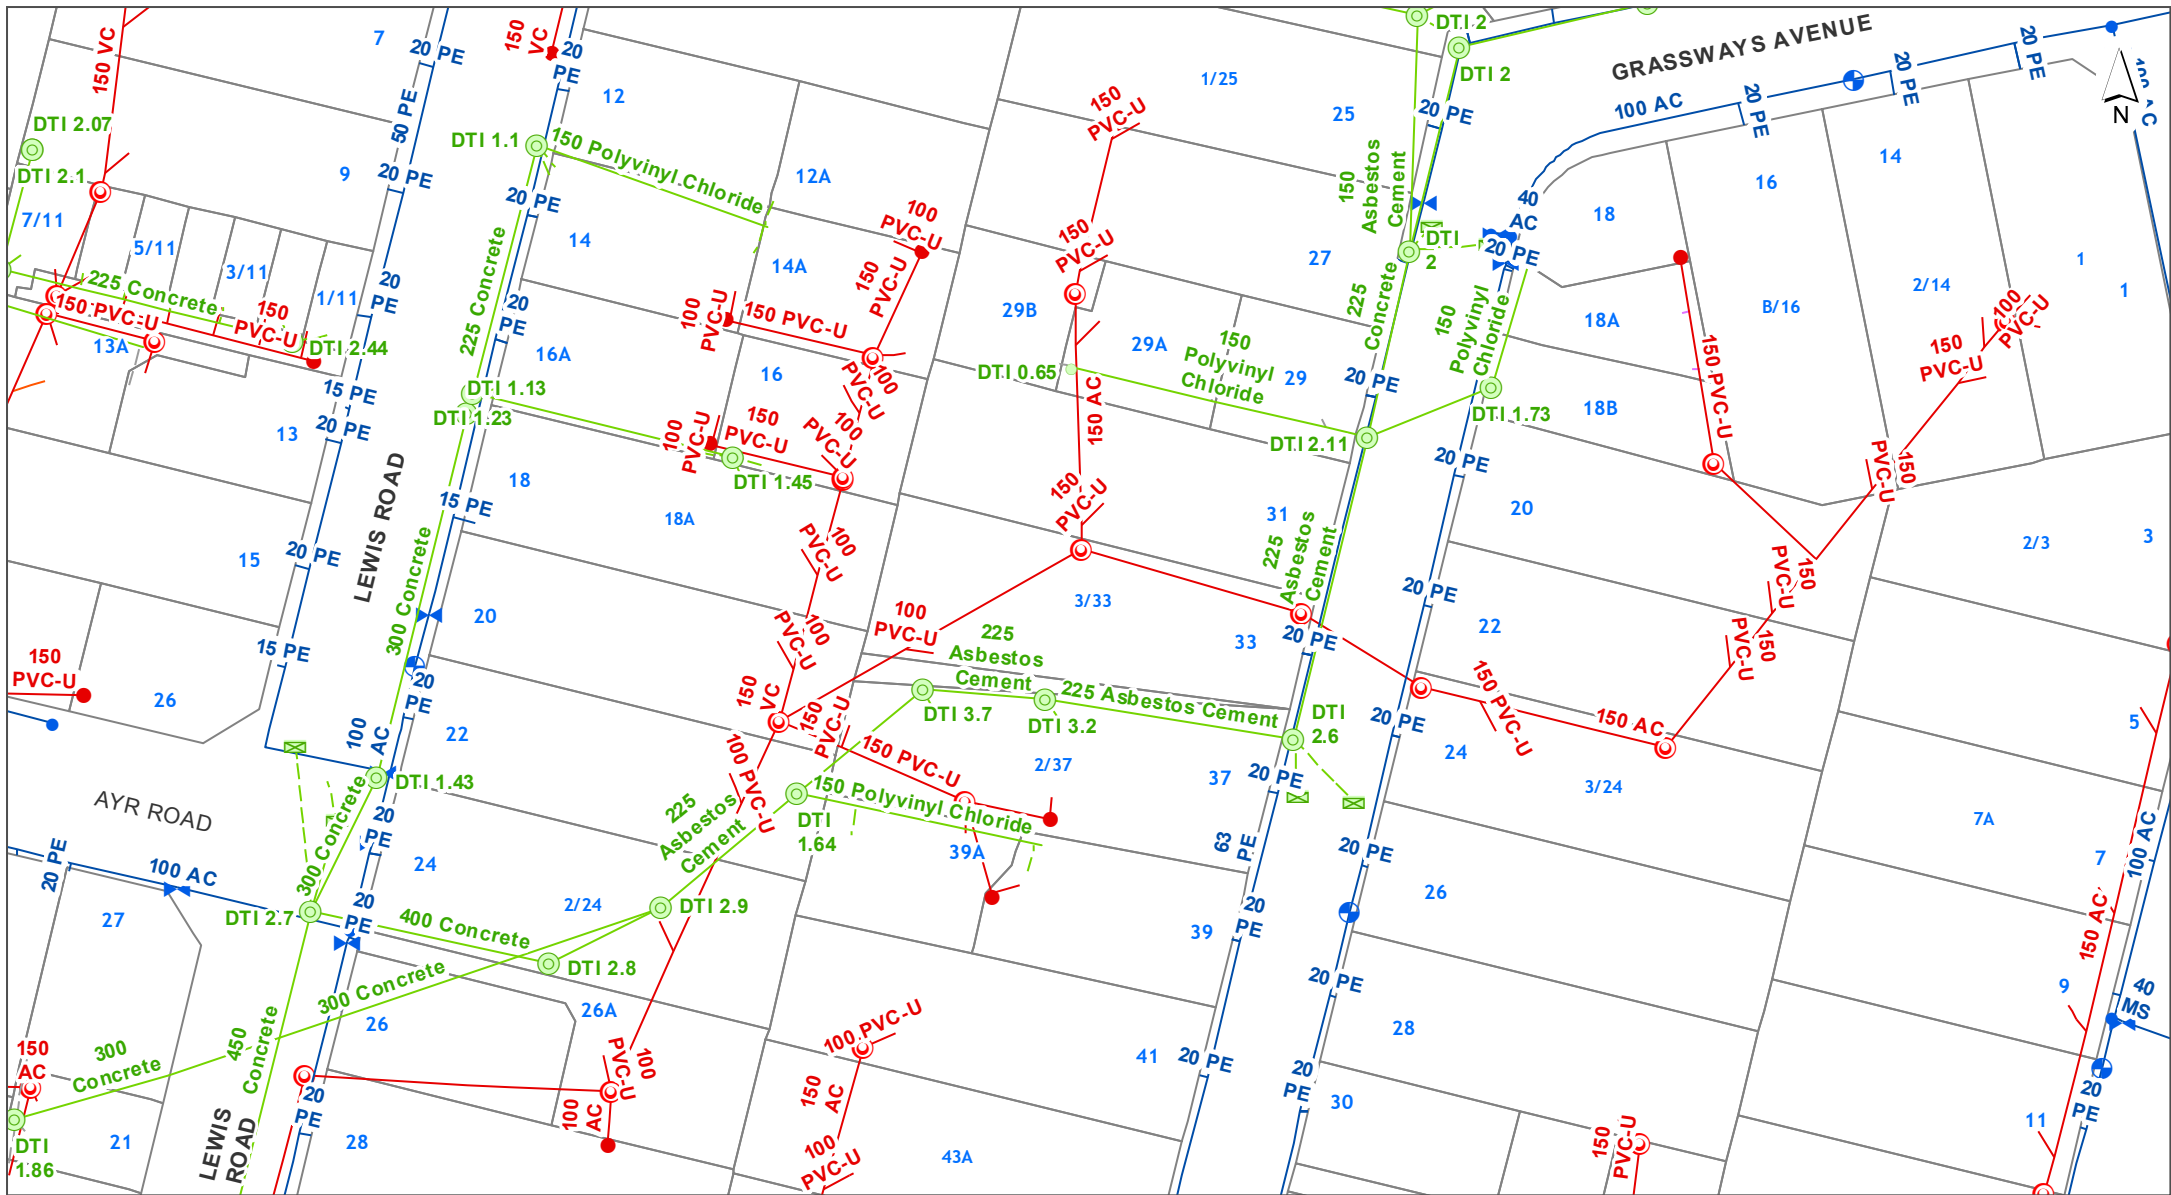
GRASSWAYS AVENUE
N
LEWIS ROAD
AYR ROAD
LEWIS ROAD

150 VC
DTI 2.07
DTI 2.1
7/11
5/11
3/11
1/11
225 Concrete
150 PVC-U
150 PVC-U
13A
DTI 2.44
7
20 PE
50 PE
9
20 PE
20 PE
15 PE
13
20 PE
15
20 PE
15 PE
26
150 PVC-U
150 VC
20 PE
12
DTI 1.1
150 Polyvinyl Chloride
12A
20 PE
14
225 Concrete
20 PE
16A
DTI 1.13
DTI 1.23
18
15 PE
300 Concrete
20
20 PE
22
100 AC
DTI 1.43
300 Concrete
20 PE
24
20 PE
100 AC
DTI 2.7
27
20 PE
400 Concrete
DTI 2.8
300 Concrete
26
150 AC
300 Concrete
450 Concrete
DTI 1.86
21
20 PE
28
100 PVC-U
150 PVC-U
14A
100 PVC-U
150 PVC-U
16
100 PVC-U
150 PVC-U
100 PVC-U
100 PVC-U
DTI 1.45
18A
100 PVC-U
100 PVC-U
150 VC
100 PVC-U
150 PVC-U
100 PVC-U
225 Asbestos Cement
DTI 3.7
DTI 3.2
225 Asbestos Cement
150 PVC-U
2/37
225 Asbestos Cement
150 Polyvinyl Chloride
DTI 1.64
39A
DTI 2.9
2/24
26A
100 PVC-U
100 AC
100 PVC-U
150 AC
100 PVC-U
43A
1/25
150 PVC-U
150 PVC-U
29B
29A
150 Polyvinyl Chloride
29
DTI 0.65
150 AC
150 PVC-U
3/33
33
31
225 Asbestos Cement
DTI 2.11
DTI 2.6
37
20 PE
63 PE
20 PE
39
41
20 PE
25
150 Asbestos Cement
27
225 Concrete
DTI 2
DTI 2
DTI 2
20 PE
20 PE
150 Polyvinyl Chloride
DTI 1.73
20 PE
20 PE
20 PE
20 PE
20 PE
20 PE
20 PE
20 PE
20 PE
30
100 AC
40 AC
20 PE
20 PE
20 PE
18
16
14
18A
B/16
2/14
1
1
150 PVC-U
150 PVC-U
100 PVC-U
18B
20
22
150 PVC-U
150 PVC-U
150 PVC-U
150 PVC-U
150 AC
24
3/24
26
28
2/3
3
5
7A
7
100 AC
150 AC
9
40 MS
20 PE
11
150 PVC-U